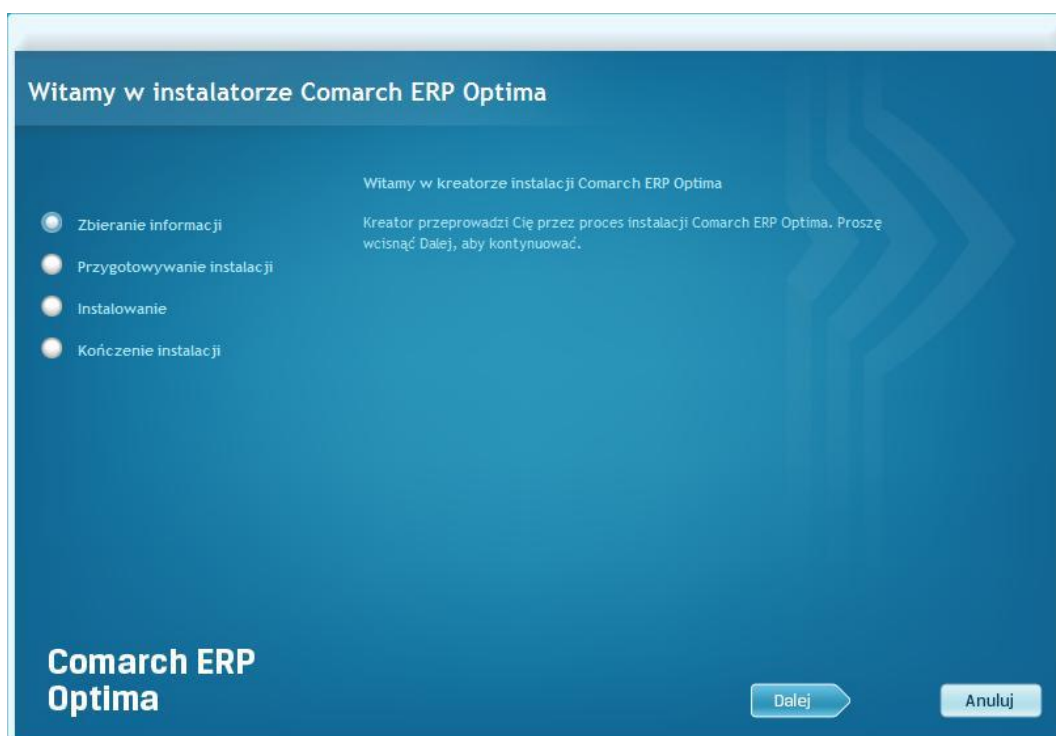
Witamy w instalatorze Comarch ERP Optima

Zbieranie informacji
Przygotowywanie instalacji
Instalowanie
Kończenie instalacji

Witamy w kreatorze instalacji Comarch ERP Optima

Kreator przeprowadzi Cię przez proces instalacji Comarch ERP Optima. Proszę wcisnąć Dalej, aby kontynuować.

Comarch ERP Optima

Dalej
Anuluj